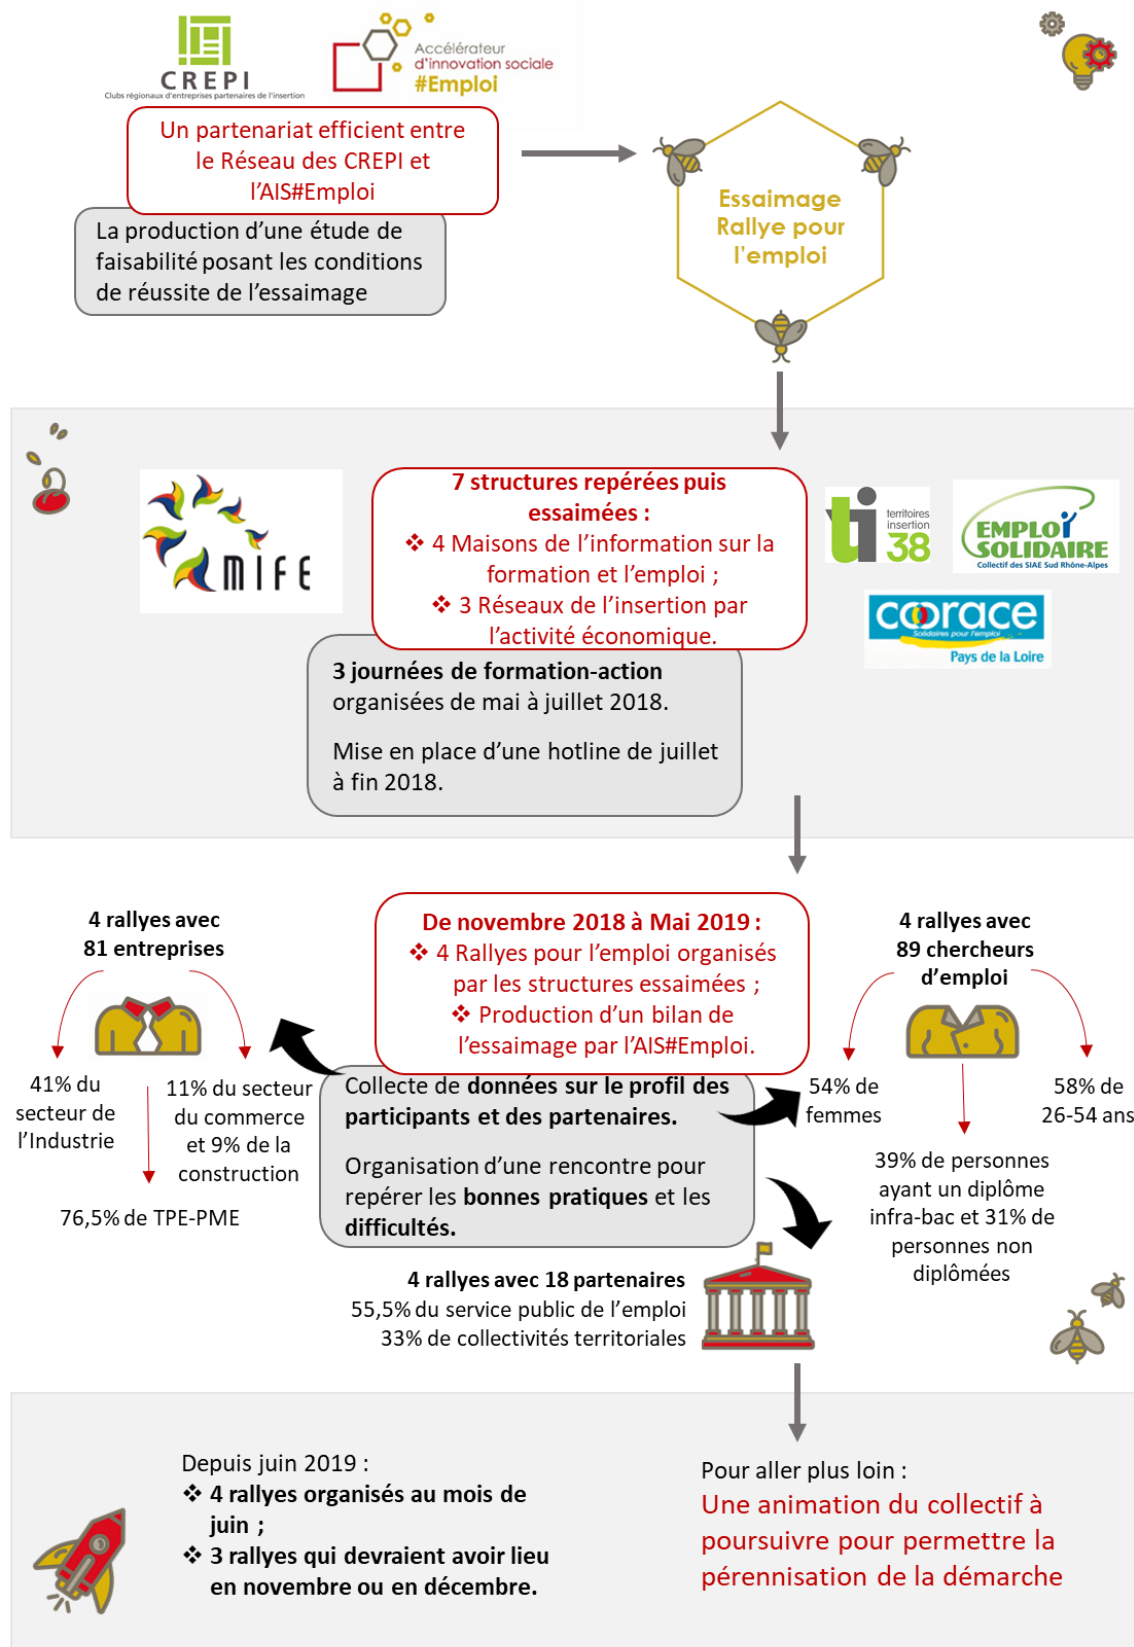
CREPI
Clubs régionaux d'entreprises partenaires de l'insertion

Accélérateur d'innovation sociale #Emploi

Un partenariat efficient entre le Réseau des CREPI et l'AIS#Emploi

La production d'une étude de faisabilité posant les conditions de réussite de l'essaimage

Essaimage Rallye pour l'emploi

mife

7 structures repérées puis essaimées :
❖ 4 Maisons de l'information sur la formation et l'emploi ;
❖ 3 Réseaux de l'insertion par l'activité économique.

territoires insertion 38

EMPLOI SOLIDAIRE
Collectif des SIAE Sud Rhône-Alpes

coorace
Solidaires pour l'emploi
Pays de la Loire

3 journées de formation-action organisées de mai à juillet 2018.

Mise en place d'une hotline de juillet à fin 2018.

4 rallyes avec 81 entreprises

41% du secteur de l'Industrie

11% du secteur du commerce et 9% de la construction

76,5% de TPE-PME

De novembre 2018 à Mai 2019 :
❖ 4 Rallyes pour l'emploi organisés par les structures essaimées ;
❖ Production d'un bilan de l'essaimage par l'AIS#Emploi.

4 rallyes avec 89 chercheurs d'emploi

54% de femmes

58% de 26-54 ans

39% de personnes ayant un diplôme infra-bac et 31% de personnes non diplômées

Collecte de données sur le profil des participants et des partenaires.

Organisation d'une rencontre pour repérer les bonnes pratiques et les difficultés.

4 rallyes avec 18 partenaires
55,5% du service public de l'emploi
33% de collectivités territoriales

Depuis juin 2019 :
❖ 4 rallyes organisés au mois de juin ;
❖ 3 rallyes qui devraient avoir lieu en novembre ou en décembre.

Pour aller plus loin :
Une animation du collectif à poursuivre pour permettre la pérennisation de la démarche